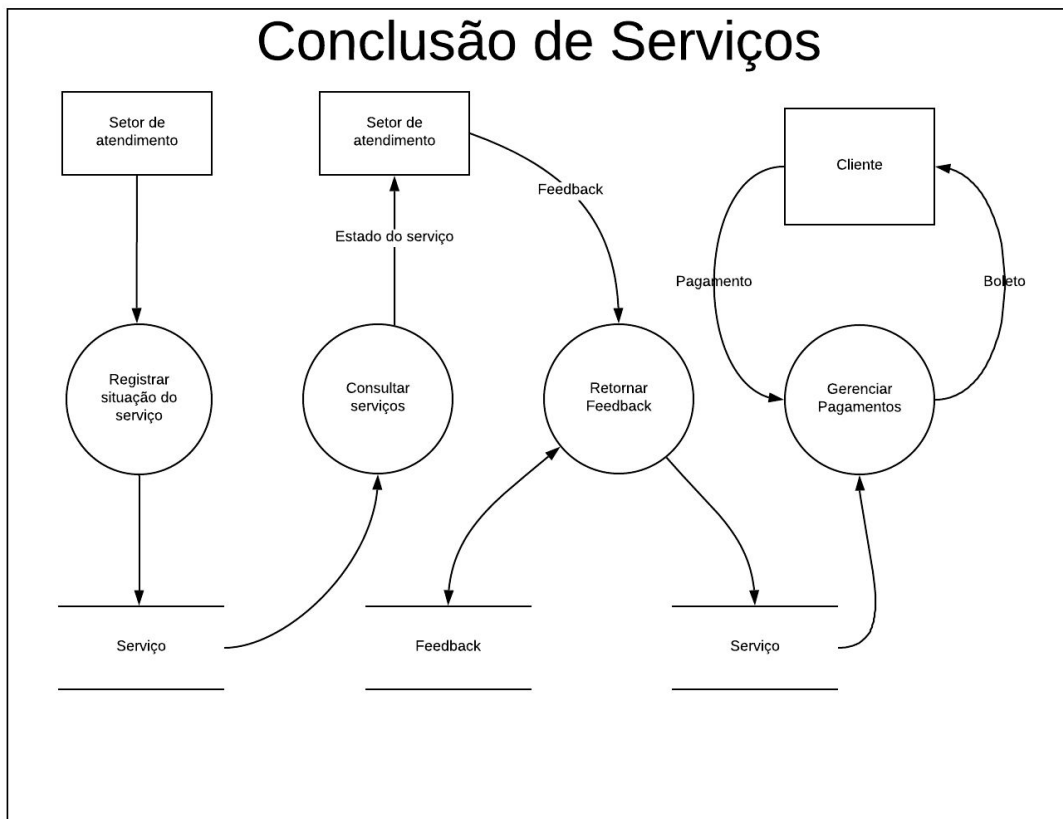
Conclusão de Serviços

Setor de atendimento

Setor de atendimento

Feedback

Estado do serviço

Cliente

Pagamento

Boleto

Registrar situação do serviço

Consultar serviços

Retornar Feedback

Gerenciar Pagamentos

Serviço

Feedback

Serviço